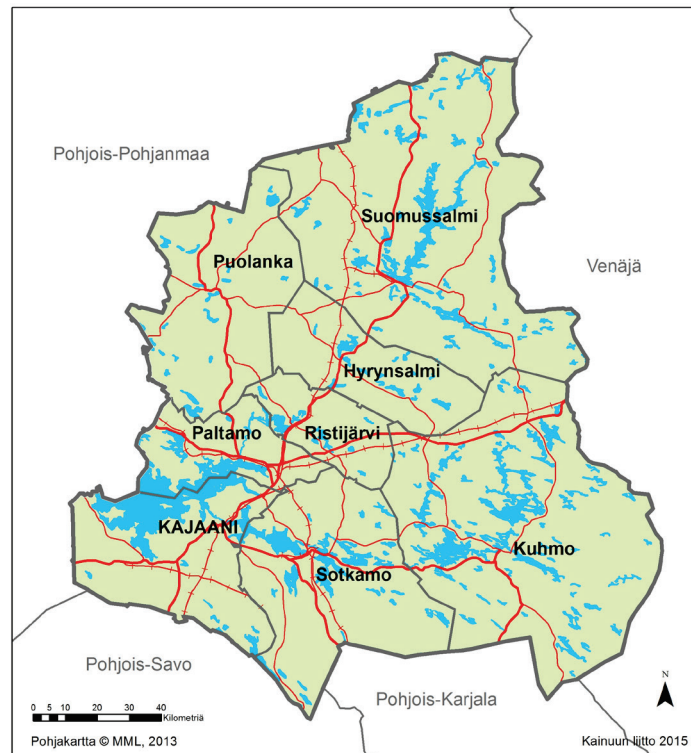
Pohjois-Pohjanmaa

Suomussalmi

Puolanka

Venäjä

Hyrynsalmi

Paltamo

Ristijärvi

KAJAANI

Kuhmo

Sotkamo

Pohjois-Savo

N

0 5 10 20 30 40 Kilometriä

Pohjois-Karjala

Pohjakartta © MML, 2013

Kainuun liitto 2015